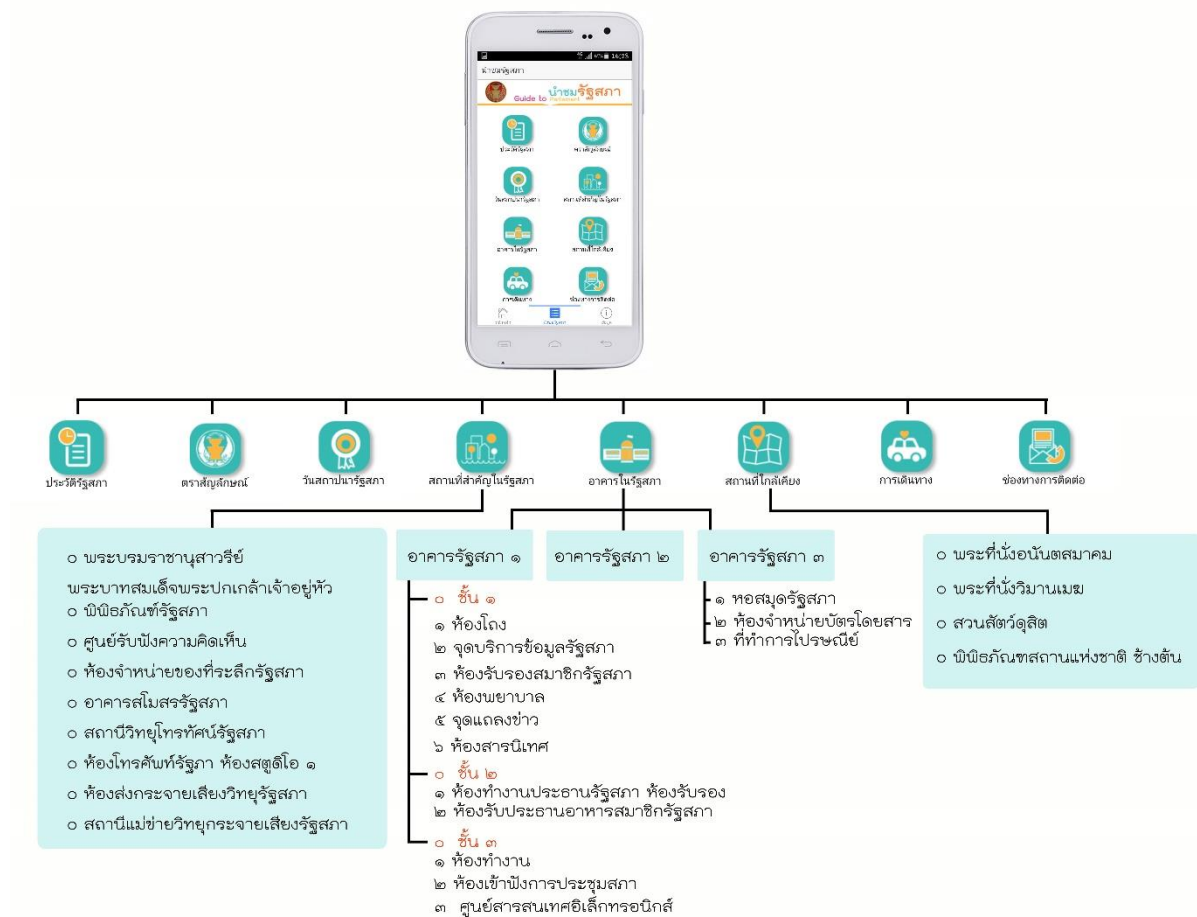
นำชมรัฐสภา
Guide to Parliament นำชมรัฐสภา

ประวัติรัฐสภา
ตราสัญลักษณ์
วันสถาปนารัฐสภา
สถานที่สำคัญในรัฐสภา
อาคารในรัฐสภา
สถานที่ใกล้เคียง
การเดินทาง
ช่องทางการติดต่อ

ประวัติรัฐสภา
ตราสัญลักษณ์
วันสถาปนารัฐสภา
สถานที่สำคัญในรัฐสภา
อาคารในรัฐสภา
สถานที่ใกล้เคียง
การเดินทาง
ช่องทางการติดต่อ

๐ พระบรมราชานุสาวรีย์ พระบาทสมเด็จพระปกเกล้าเจ้าอยู่หัว
๐ พิพิธภัณฑ์รัฐสภา
๐ ศูนย์รับฟังความคิดเห็น
๐ ห้องจำหน่ายของที่ระลึกรัฐสภา
๐ อาคารสโมสรรัฐสภา
๐ สถานีวิทยุโทรทัศน์รัฐสภา
๐ ห้องโทรศัพท์รัฐภา ห้องสตูดิโอ ๑
๐ ห้องส่งกระจายเสียงวิทยุรัฐสภา
๐ สถานีแม่ข่ายวิทยุกระจายเสียงรัฐสภา

อาคารรัฐสภา ๑
๐ ชั้น ๑
๑ ห้องโถง
๒ จุดบริการข้อมูลรัฐสภา
๓ ห้องรับรองสมาชิกรัฐสภา
๔ ห้องพยาบาล
๕ จุดแถลงข่าว
๖ ห้องสารนิเทศ
๐ ชั้น ๒
๑ ห้องทำงานประธานรัฐสภา ห้องรับรอง
๒ ห้องรับประธานอาหารสมาชิกรัฐสภา
๐ ชั้น ๓
๑ ห้องทำงาน
๒ ห้องเข้าฟังการประชุมสภา
๓ ศูนย์สารสนเทศอิเล็กทรอนิกส์

อาคารรัฐสภา ๒

อาคารรัฐสภา ๓
๑ หอสมุดรัฐสภา
๒ ห้องจำหน่ายบัตรโดยสาร
๓ ที่ทำการไปรษณีย์

๐ พระที่นั่งอนันตสมาคม
๐ พระที่นั่งวิมานเมฆ
๐ สวนสัตว์ดุสิต
๐ พิพิธภัณฑสถานแห่งชาติ ช้างต้น